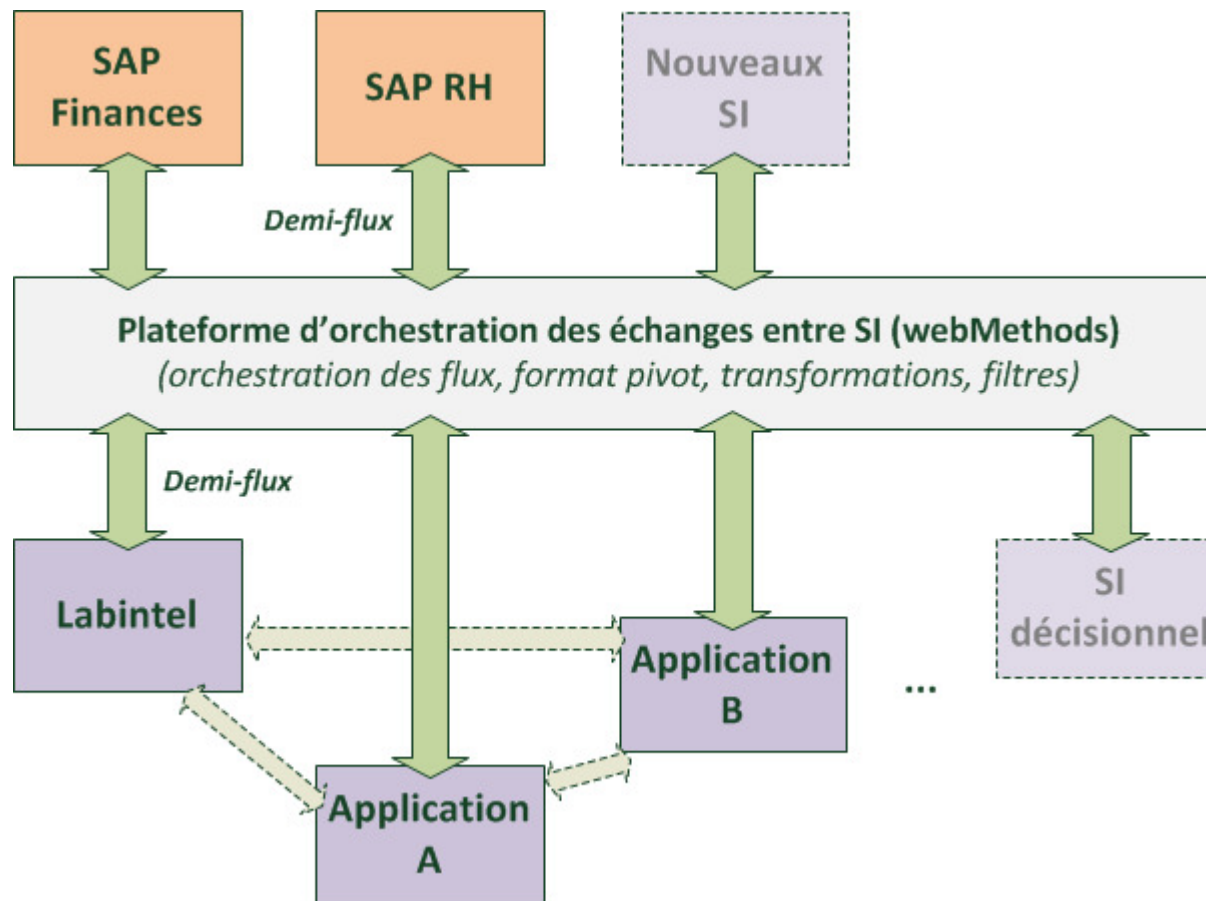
SAP Finances

SAP RH

Nouveaux SI

Demi-flux

Plateforme d’orchestration des échanges entre SI (webMethods)
(orchestration des flux, format pivot, transformations, filtres)

Demi-flux

Labintel

SI décisionnel

Application B

...

Application A